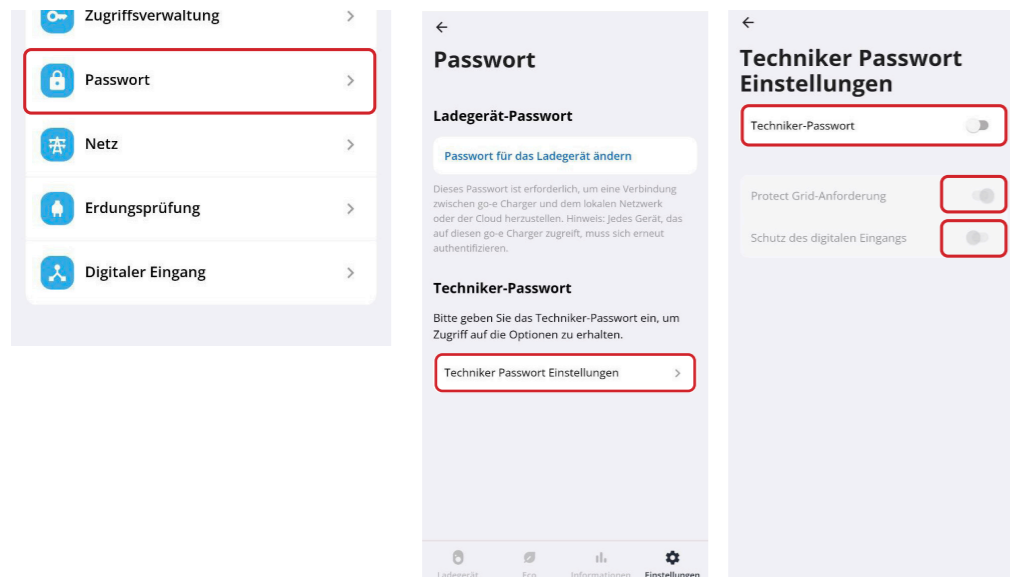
Zugriffsverwaltung

Passwort

Netz

Erdungsprüfung

Digitaler Eingang

←

Passwort

Ladegerät-Passwort

Passwort für das Ladegerät ändern

Dieses Passwort ist erforderlich, um eine Verbindung zwischen go-e Charger und dem lokalen Netzwerk oder der Cloud herzustellen. Hinweis: Jedes Gerät, das auf diesen go-e Charger zugreift, muss sich erneut authentifizieren.

Techniker-Passwort

Bitte geben Sie das Techniker-Passwort ein, um Zugriff auf die Optionen zu erhalten.

Techniker Passwort Einstellungen

Ladegerät Eco Informationen Einstellungen

←

Techniker Passwort Einstellungen

Techniker-Passwort

Protect Grid-Anforderung

Schutz des digitalen Eingangs